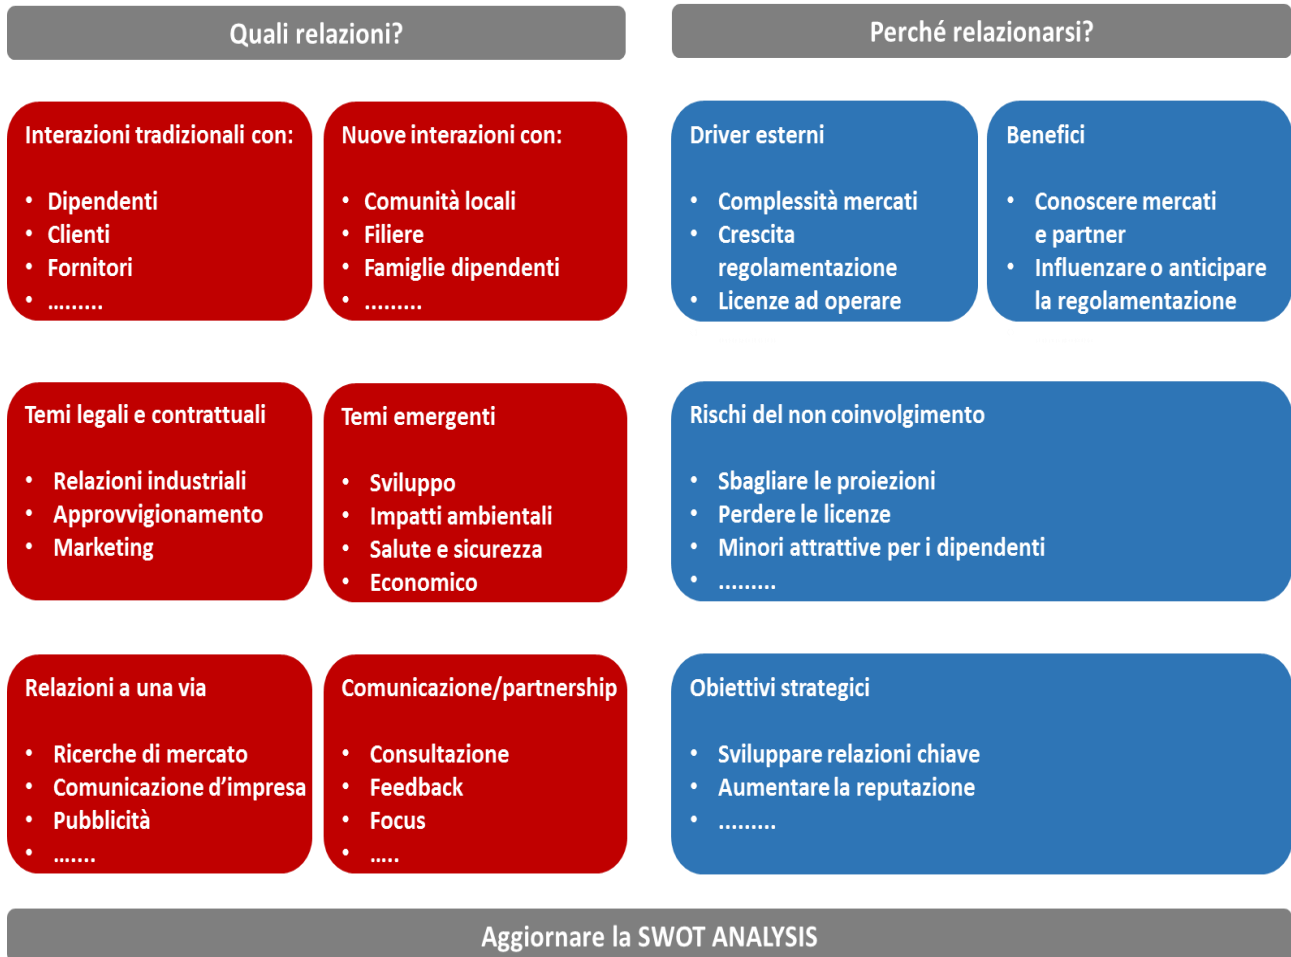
Quali relazioni?

Perché relazionarsi?

Interazioni tradizionali con:

- Dipendenti
- Clienti
- Fornitori
- .........

Nuove interazioni con:

- Comunità locali
- Filiere
- Famiglie dipendenti
- .........

Driver esterni

- Complessità mercati
- Crescita regolamentazione
- Licenze ad operare

Benefici

- Conoscere mercati e partner
- Influenzare o anticipare la regolamentazione

Temi legali e contrattuali

- Relazioni industriali
- Approvvigionamento
- Marketing

Temi emergenti

- Sviluppo
- Impatti ambientali
- Salute e sicurezza
- Economico

Rischi del non coinvolgimento

- Sbagliare le proiezioni
- Perdere le licenze
- Minori attrattive per i dipendenti
- .........

Relazioni a una via

- Ricerche di mercato
- Comunicazione d'impresa
- Pubblicità
- .......

Comunicazione/partnership

- Consultazione
- Feedback
- Focus
- .....

Obiettivi strategici

- Sviluppare relazioni chiave
- Aumentare la reputazione
- .........

Aggiornare la SWOT ANALYSIS